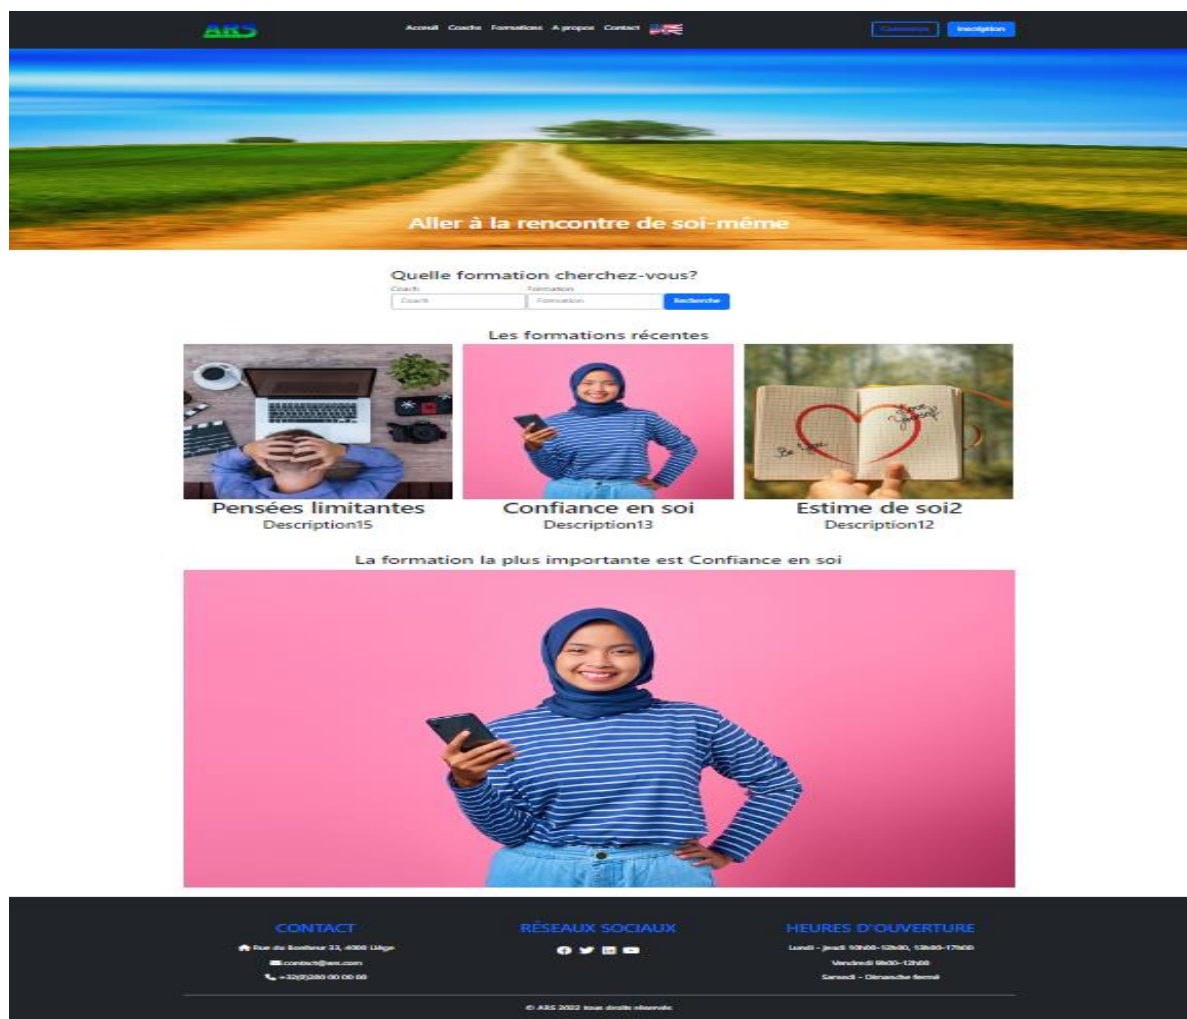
AKS

Accueil Coachs Formations A propos Contact

Connexion Inscription

Aller à la rencontre de soi-même

Quelle formation cherchez-vous?

Coach
Coach

Formation
Formation

Recherche

Les formations récentes

Pensées limitantes
Description15

Confiance en soi
Description13

Estime de soi2
Description12

La formation la plus importante est Confiance en soi

CONTACT

Rue du Bonheur 33, 4000 Liège

contact@aks.com

+32(0)280 00 00 00

RÉSEAUX SOCIAUX

HEURES D'OUVERTURE

Lundi - Jeudi 10h00-12h00, 13h00-17h00

Vendredi 9h00-12h00

Samedi - Dimanche fermé

© AKS 2022 tous droits réservés